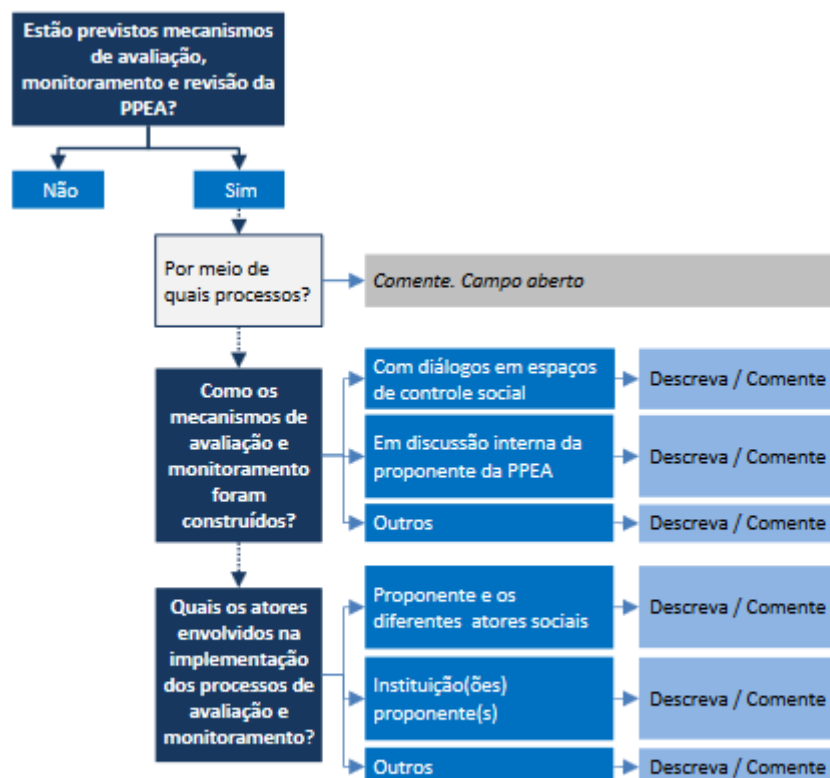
Estão previstos mecanismos de avaliação, monitoramento e revisão da PPEA?

Não

Sim

Por meio de quais processos?

Comente. Campo aberto

Como os mecanismos de avaliação e monitoramento foram construídos?

Com diálogos em espaços de controle social

Descreva / Comente

Em discussão interna da proponente da PPEA

Descreva / Comente

Outros

Descreva / Comente

Quais os atores envolvidos na implementação dos processos de avaliação e monitoramento?

Proponente e os diferentes atores sociais

Descreva / Comente

Instituição(ões) proponente(s)

Descreva / Comente

Outros

Descreva / Comente